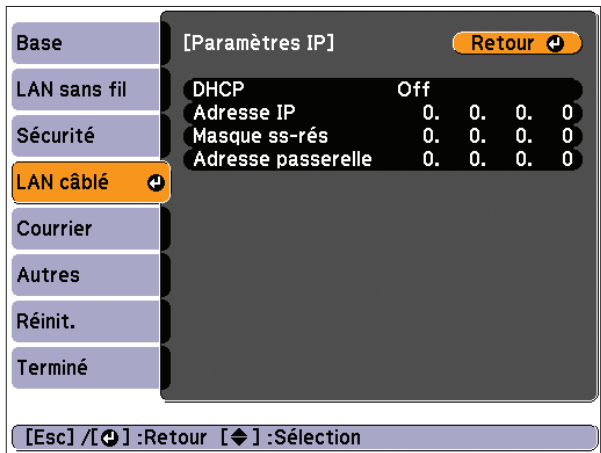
Base
LAN sans fil
Sécurité
LAN câblé
Courrier
Autres
Réinit.
Terminé

[Paramètres IP]
Retour

| | | | | |
|---|---|---|---|---|
| DHCP | Off | | | |
| Adresse IP | 0. | 0. | 0. | 0 |
| Masque ss-rés | 0. | 0. | 0. | 0 |
| Adresse passerelle | 0. | 0. | 0. | 0 |

[Esc] /[ ] :Retour [ ] :Sélection